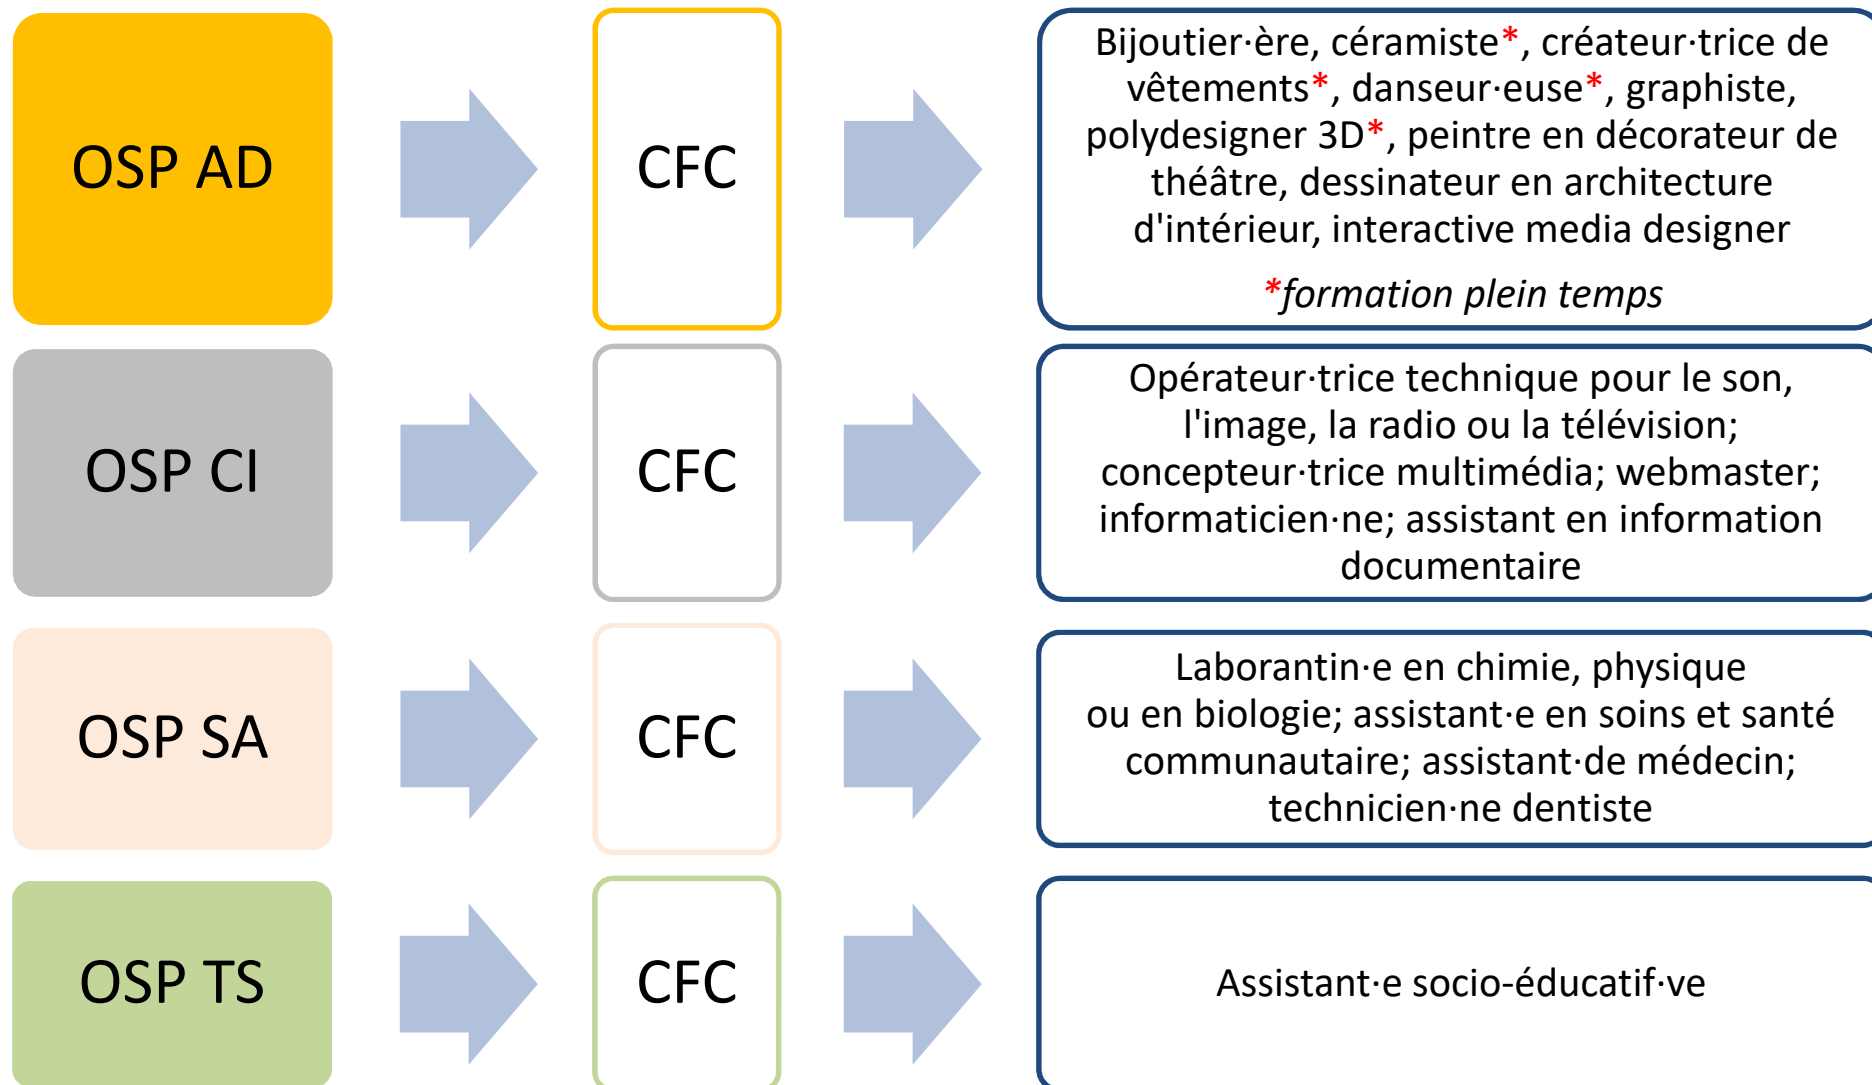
OSP AD

CFC

Bijoutier·ère, céramiste*, créateur·trice de vêtements*, danseur·euse*, graphiste, polydesigner 3D*, peintre en décorateur de théâtre, dessinateur en architecture d'intérieur, interactive media designer

*formation plein temps

OSP CI

CFC

Opérateur·trice technique pour le son, l'image, la radio ou la télévision; concepteur·trice multimédia; webmaster; informaticien·ne; assistant en information documentaire

OSP SA

CFC

Laborantin·e en chimie, physique ou en biologie; assistant·e en soins et santé communautaire; assistant·de médecin; technicien·ne dentiste

OSP TS

CFC

Assistant·e socio-éducatif·ve